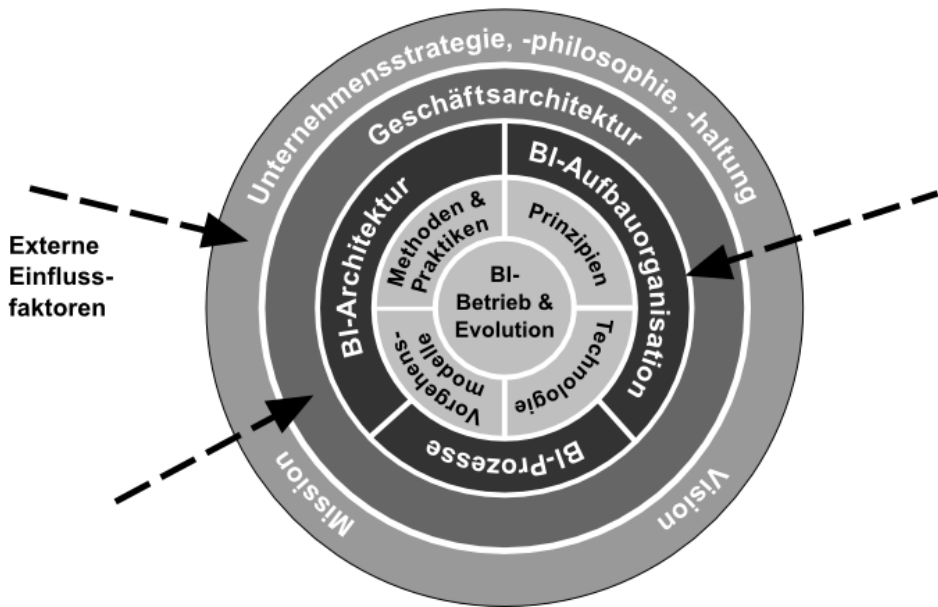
Externe Einflussfaktoren

Unternehmensstrategie, -philosophie, -haltung

Geschäftsarchitektur

BI-Architektur

BI-Aufbauorganisation

BI-Prozesse

Methoden & Praktiken

Prinzipien

Technologie

Vorgehensmodelle

BI-Betrieb & Evolution

Mission

Vision